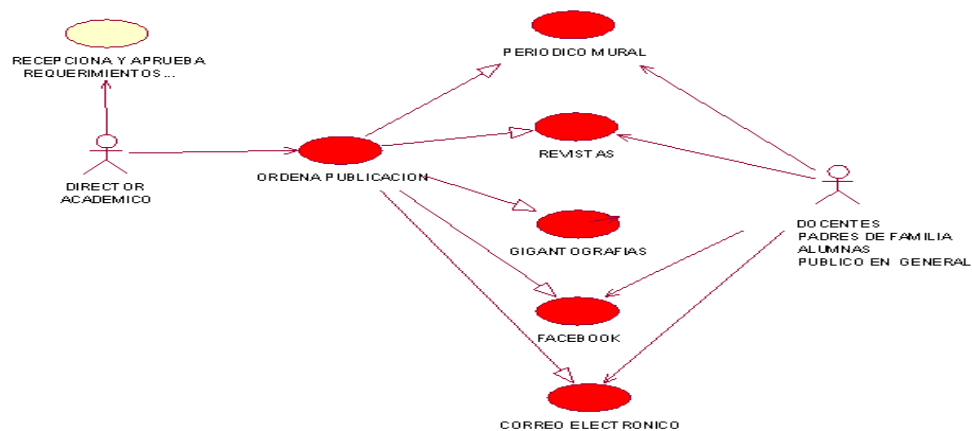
RECEPCIONA Y APRUEBA REQUERIMIENTOS ...

DIRECTOR ACADEMICO

ORDENA PUBLICACION

PERIODICO MURAL

REVISTAS

GIGANTOGRAFIAS

FACEBOOK

CORREO ELECTRONICO

DOCENTES
PADRES DE FAMILIA
ALUMNAS
PUBLICO EN GENERAL